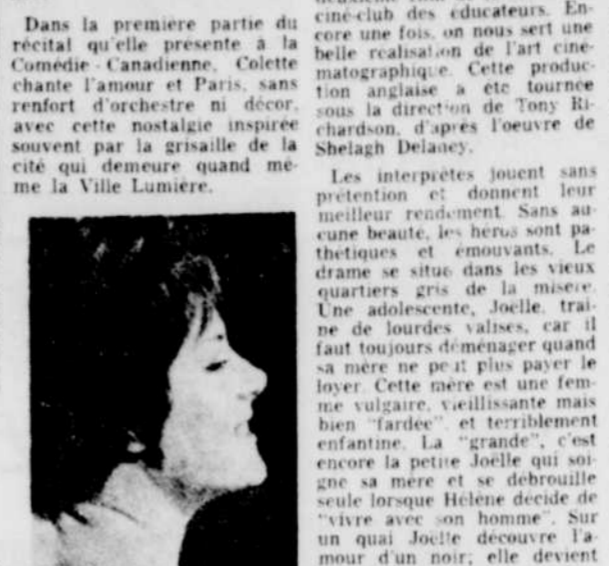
Dans la première partie du récital qu'elle présente à la Comédie-Canadienne, Colette chante l'amour et Paris, sans renfort d'orchestre ni décor, avec cette nostalgie inspirée souvent par la grisaille de la cité qui demeure quand même la Ville Lumière.

ciné-club des éducateurs. Encore une fois, on nous sert une belle réalisation de l'art cinématographique. Cette production anglaise a été tournée sous la direction de Tony Richardson, d'après l'oeuvre de Shelagh Delaney.

Les interprètes jouent sans prétention et donnent leur meilleur rendement. Sans aucune beauté, les héros sont pathétiques et émouvants. Le drame se situe dans les vieux quartiers gris de la misère. Une adolescente, Joëlle, traîne de lourdes valises, car il faut toujours déménager quand sa mère ne peut plus payer le loyer. Cette mère est une femme vulgaire, vieillissante mais bien "fardée" et terriblement enfantine. La "grande", c'est encore la petite Joëlle qui soigne sa mère et se débrouille seule lorsque Hélène décide de "vivre avec son homme". Sur un quai Joëlle découvre l'amour d'un noir; elle devient